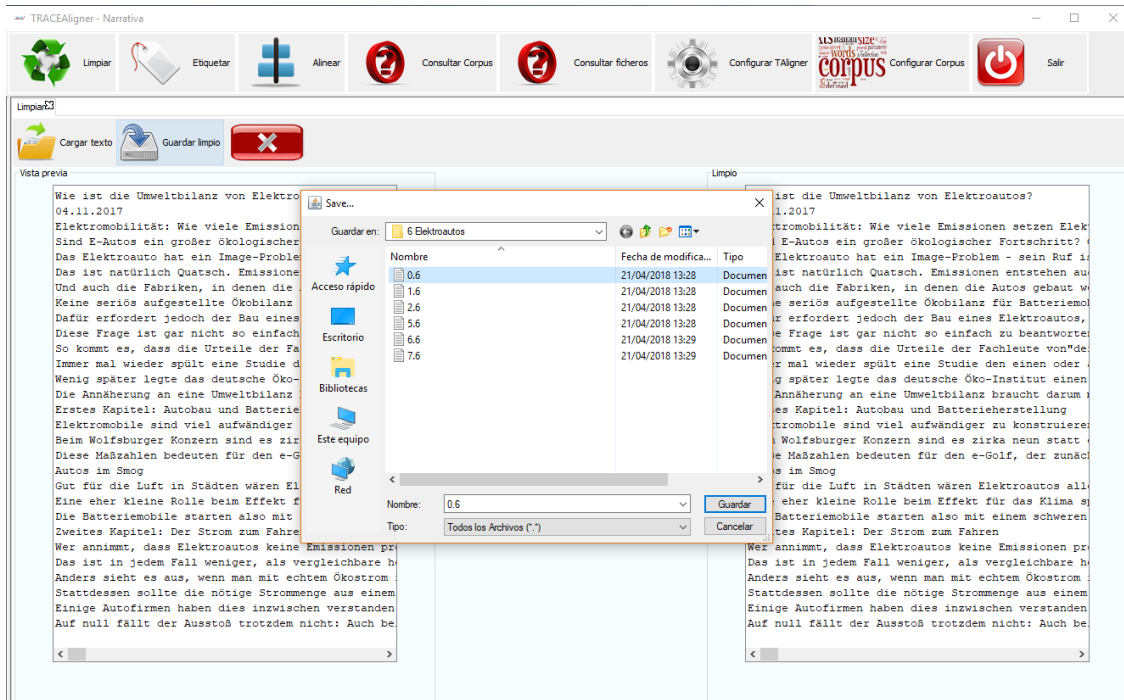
TRACEAligner - Narrativa

Limpiar
Etiquetar
Alinear
Consultar Corpus
Consultar ficheros
Configurar TAligner
Configurar Corpus
Salir

Limpiar

Cargar texto
Guardar limpio

Vista previa

Wie ist die Umweltbilanz von Elektro
04.11.2017
Elektromobilität: Wie viele Emission
Sind E-Autos ein großer ökologischer
Das Elektroauto hat ein Image-Problem
Das ist natürlich Quatsch. Emissione
Und auch die Fabriken, in denen die
Keine seriös aufgestellte Ökobilanz
Dafür erfordert jedoch der Bau eines
Diese Frage ist gar nicht so einfach
So kommt es, dass die Urteile der Fa
Immer mal wieder spült eine Studie d
Wenig später legte das deutsche Öko-
Die Annäherung an eine Umweltbilanz
Erstes Kapitel: Autobau und Batterie
Elektromobile sind viel aufwändiger
Beim Wolfsburger Konzern sind es zir
Diese Maßzahlen bedeuten für den e-G
Autos im Smog
Gut für die Luft in Städten wären El
Eine eher kleine Rolle beim Effekt f
Die Batteriemobile starten also mit
Zweites Kapitel: Der Strom zum Fahre
Wer annimmt, dass Elektroautos keine Emissionen pr
Das ist in jedem Fall weniger, als vergleichbare h
Anders sieht es aus, wenn man mit echtem Ökostrom
Stattdessen sollte die nötige Strommenge aus einem
Einige Autofirmen haben dies inzwischen verstanden
Auf null fällt der Ausstoß trotzdem nicht: Auch be

Save...
Guardar en: 6 Elektroautos
Acceso rápido
Escritorio
Bibliotecas
Este equipo
Red

| Nombre | Fecha de modifica... | Tipo |
|---|---|---|
| 0.6 | 21/04/2018 13:28 | Documen |
| 1.6 | 21/04/2018 13:28 | Documen |
| 2.6 | 21/04/2018 13:28 | Documen |
| 5.6 | 21/04/2018 13:28 | Documen |
| 6.6 | 21/04/2018 13:29 | Documen |
| 7.6 | 21/04/2018 13:29 | Documen |

Nombre: 0.6
Guardar
Tipo: Todos los Archivos (*.*)
Cancelar

Limpio

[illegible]ist die Umweltbilanz von Elektroautos?
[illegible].11.2017
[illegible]tromobilität: Wie viele Emissionen setzen Elekt
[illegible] E-Autos ein großer ökologischer Fortschritt?
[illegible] Elektroauto hat ein Image-Problem - sein Ruf i
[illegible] ist natürlich Quatsch. Emissionen entstehen au
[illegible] auch die Fabriken, in denen die Autos gebaut w
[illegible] seriös aufgestellte Ökobilanz für Batteriemo
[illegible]r erfordert jedoch der Bau eines Elektroautos,
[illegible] Frage ist gar nicht so einfach zu beantworte
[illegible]kommt es, dass die Urteile der Fachleute von"de
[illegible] mal wieder spült eine Studie den einen oder
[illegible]g später legte das deutsche Öko-Institut einen
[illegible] Annäherung an eine Umweltbilanz braucht darum
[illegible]es Kapitel: Autobau und Batterieherstellung
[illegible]tromobile sind viel aufwändiger zu konstruiere
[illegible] Wolfsburger Konzern sind es zirka neun statt
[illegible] Maßzahlen bedeuten für den e-Golf, der zunäc
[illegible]s im Smog
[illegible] für die Luft in Städten wären Elektroautos all
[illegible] eher kleine Rolle beim Effekt für das Klima s
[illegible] Batteriemobile starten also mit einem schweren
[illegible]tes Kapitel: Der Strom zum Fahren
Wer annimmt, dass Elektroautos keine Emissionen pr
Das ist in jedem Fall weniger, als vergleichbare h
Anders sieht es aus, wenn man mit echtem Ökostrom
Stattdessen sollte die nötige Strommenge aus einem
Einige Autofirmen haben dies inzwischen verstanden
Auf null fällt der Ausstoß trotzdem nicht: Auch be